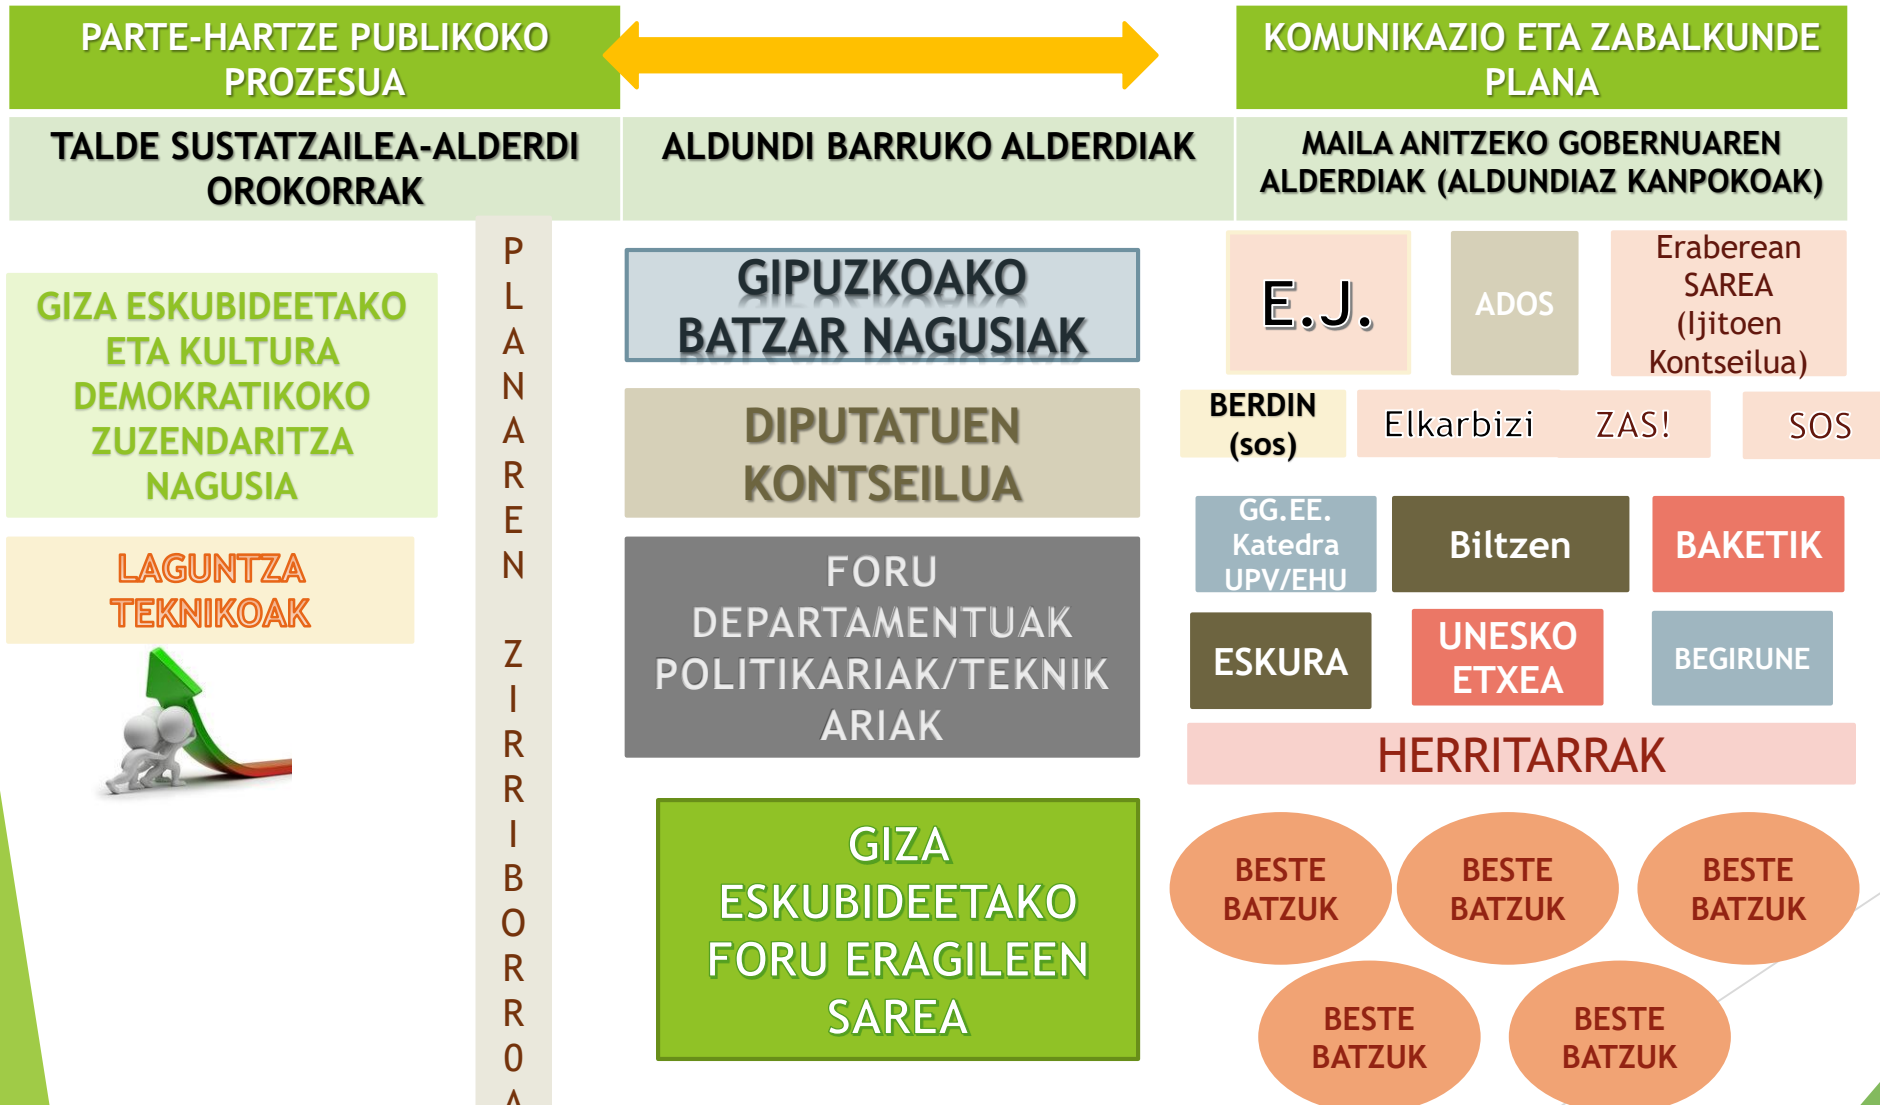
PARTE-HARTZE PUBLIKOKO PROZESUA

KOMUNIKAZIO ETA ZABALKUNDE PLANA

TALDE SUSTATZAILEA-ALDERDI OROKORRAK

ALDUNDI BARRUKO ALDERDIAK

MAILA ANITZEKO GOBERNUAREN ALDERDIAK (ALDUNDIAZ KANPOKOAK)

GIZA ESKUBIDEETAKO ETA KULTURA DEMOKRATIKOKO ZUZENDARITZA NAGUSIA

LAGUNTZA TEKNIKOAK

PLANAREN ZIRRIBORROA

GIPUZKOAKO BATZAR NAGUSIAK

DIPUTATUEN KONTSEILUA

FORU DEPARTAMENTUAK POLITIKARIAK/TEKNIKARIAK

GIZA ESKUBIDEETAKO FORU ERAGILEEN SAREA

E.J.

ADOS

Eraberean SAREA (Ijitoen Kontseilua)

BERDIN (sos)

Elkarbizi

ZAS!

SOS

GG.EE. Katedra UPV/EHU

Biltzen

BAKETIK

ESKURA

UNESKO ETXEA

BEGIRUNE

HERRITARRAK

BESTE BATZUK

BESTE BATZUK

BESTE BATZUK

BESTE BATZUK

BESTE BATZUK